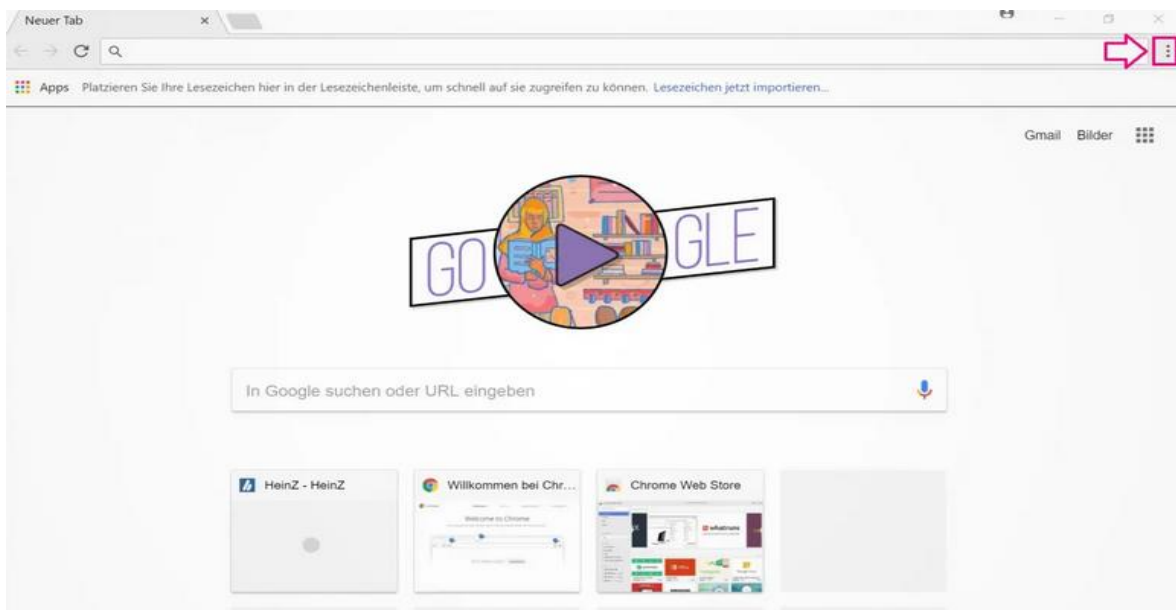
Neuer Tab ×

Apps Platzieren Sie Ihre Lesezeichen hier in der Lesezeichenleiste, um schnell auf sie zugreifen zu können. Lesezeichen jetzt importieren...

Gmail Bilder

GO GLE

In Google suchen oder URL eingeben

HeinZ - HeinZ

Willkommen bei Chr...

Welcome to Chrome

Chrome Web Store